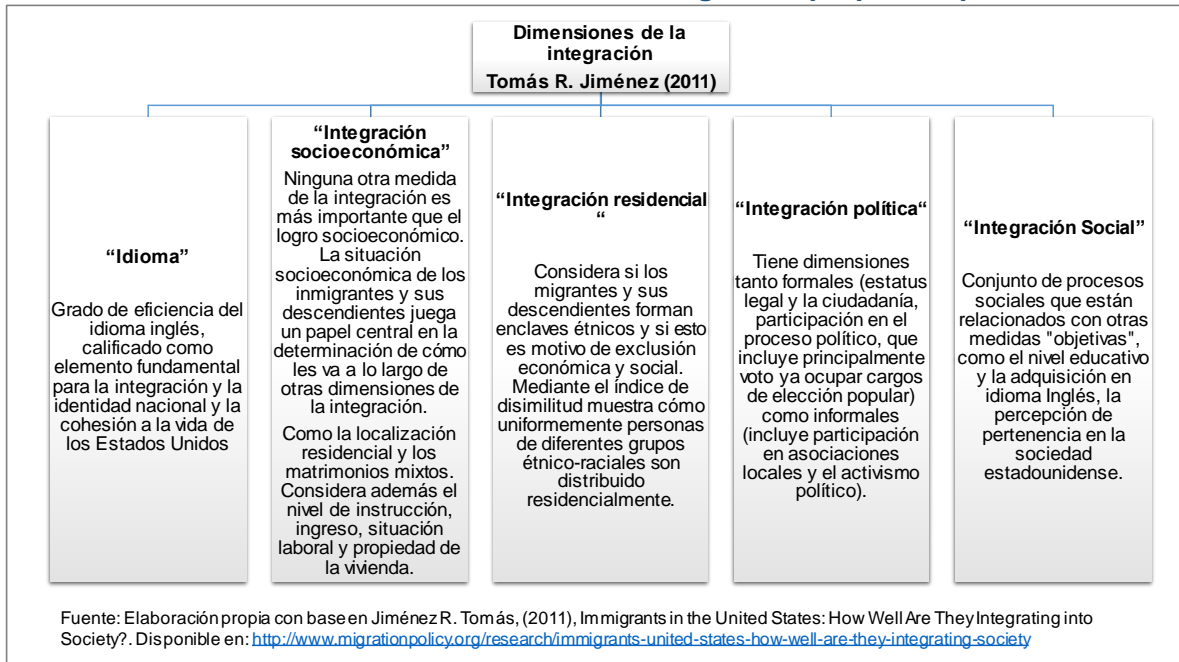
Dimensiones de la integración
Tomás R. Jiménez (2011)

"Idioma"

Grado de eficiencia del idioma inglés, calificado como elemento fundamental para la integración y la identidad nacional y la cohesión a la vida de los Estados Unidos

"Integración socioeconómica"

Ninguna otra medida de la integración es más importante que el logro socioeconómico. La situación socioeconómica de los inmigrantes y sus descendientes juega un papel central en la determinación de cómo les va a lo largo de otras dimensiones de la integración.

Como la localización residencial y los matrimonios mixtos. Considera además el nivel de instrucción, ingreso, situación laboral y propiedad de la vivienda.

"Integración residencial "

Considera si los migrantes y sus descendientes forman enclaves étnicos y si esto es motivo de exclusión económica y social. Mediante el índice de disimilitud muestra cómo uniformemente personas de diferentes grupos étnico-raciales son distribuido residencialmente.

"Integración política"

Tiene dimensiones tanto formales (estatus legal y la ciudadanía, participación en el proceso político, que incluye principalmente voto ya ocupar cargos de elección popular) como informales (incluye participación en asociaciones locales y el activismo político).

"Integración Social"

Conjunto de procesos sociales que están relacionados con otras medidas "objetivas", como el nivel educativo y la adquisición en idioma Inglés, la percepción de pertenencia en la sociedad estadounidense.

Fuente: Elaboración propia con base en Jiménez R. Tomás, (2011), Immigrants in the United States: How Well Are They Integrating into Society?. Disponible en: http://www.migrationpolicy.org/research/immigrants-united-states-how-well-are-they-integrating-society